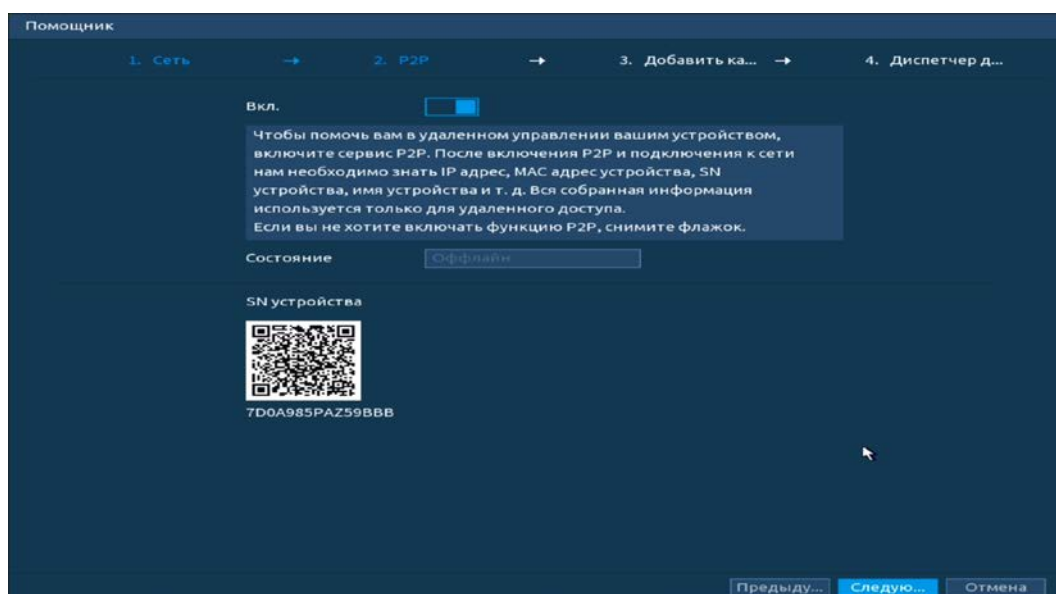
Помощник

1. Сеть → 2. P2P → 3. Добавить ка... → 4. Диспетчер д...

Вкл.

Чтобы помочь вам в удаленном управлении вашим устройством, включите сервис P2P. После включения P2P и подключения к сети нам необходимо знать IP адрес, MAC адрес устройства, SN устройства, имя устройства и т. д. Вся собранная информация используется только для удаленного доступа.
Если вы не хотите включать функцию P2P, снимите флажок.

Состояние Оффлайн

SN устройства

7D0A985PAZ59BBB

Предыду... Следую... Отмена